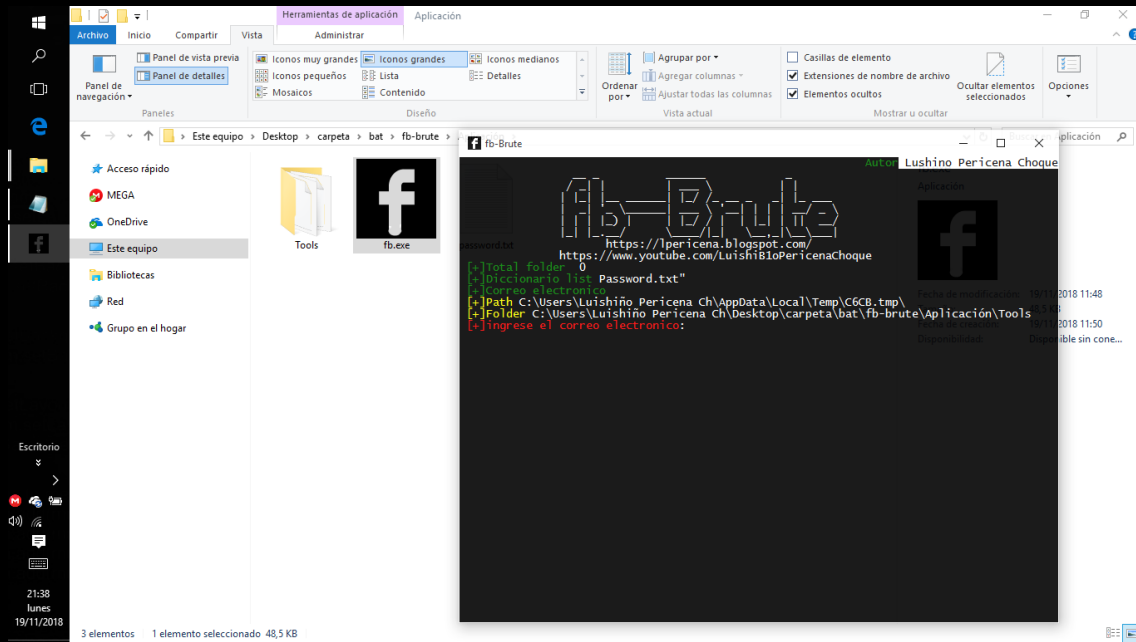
Herramientas de aplicación Aplicación
Archivo Inicio Compartir Vista Administrar
Panel de navegación
Panel de vista previa
Panel de detalles
Paneles
Iconos muy grandes
Iconos grandes
Iconos medianos
Iconos pequeños
Lista
Detalles
Mosaicos
Contenido
Diseño
Ordenar por
Agrupar por
Agregar columnas
Ajustar todas las columnas
Vista actual
Casillas de elemento
Extensiones de nombre de archivo
Elementos ocultos
Ocultar elementos seleccionados
Mostrar u ocultar
Opciones
Este equipo > Desktop > carpeta > bat > fb-brute >
Buscar en Aplicación
Acceso rápido
MEGA
OneDrive
Este equipo
Bibliotecas
Red
Grupo en el hogar
Tools
fb.exe
password.txt
fb-Brute
Autor Lushino Pericena Choque
Fb—Brute
https://lpericena.blogspot.com/
https://www.youtube.com/LuishiB1oPericenaChoque
[+]Total folder 0
[+]Diccionario list Password.txt"
[+]Correo electronico
[+]Path C:\Users\Luishiño Pericena Ch\AppData\Local\Temp\C6CB.tmp\
[+]Folder C:\Users\Luishiño Pericena Ch\Desktop\carpeta\bat\fb-brute\Aplicación\Tools
[+]ingrese el correo electronico:
Aplicación
Fecha de modificación: 19/11/2018 11:48
Fecha de creación: 19/11/2018 11:50
Disponibilidad: Disponible sin cone...
Escritorio
21:38
lunes
19/11/2018
3 elementos 1 elemento seleccionado 48,5 KB